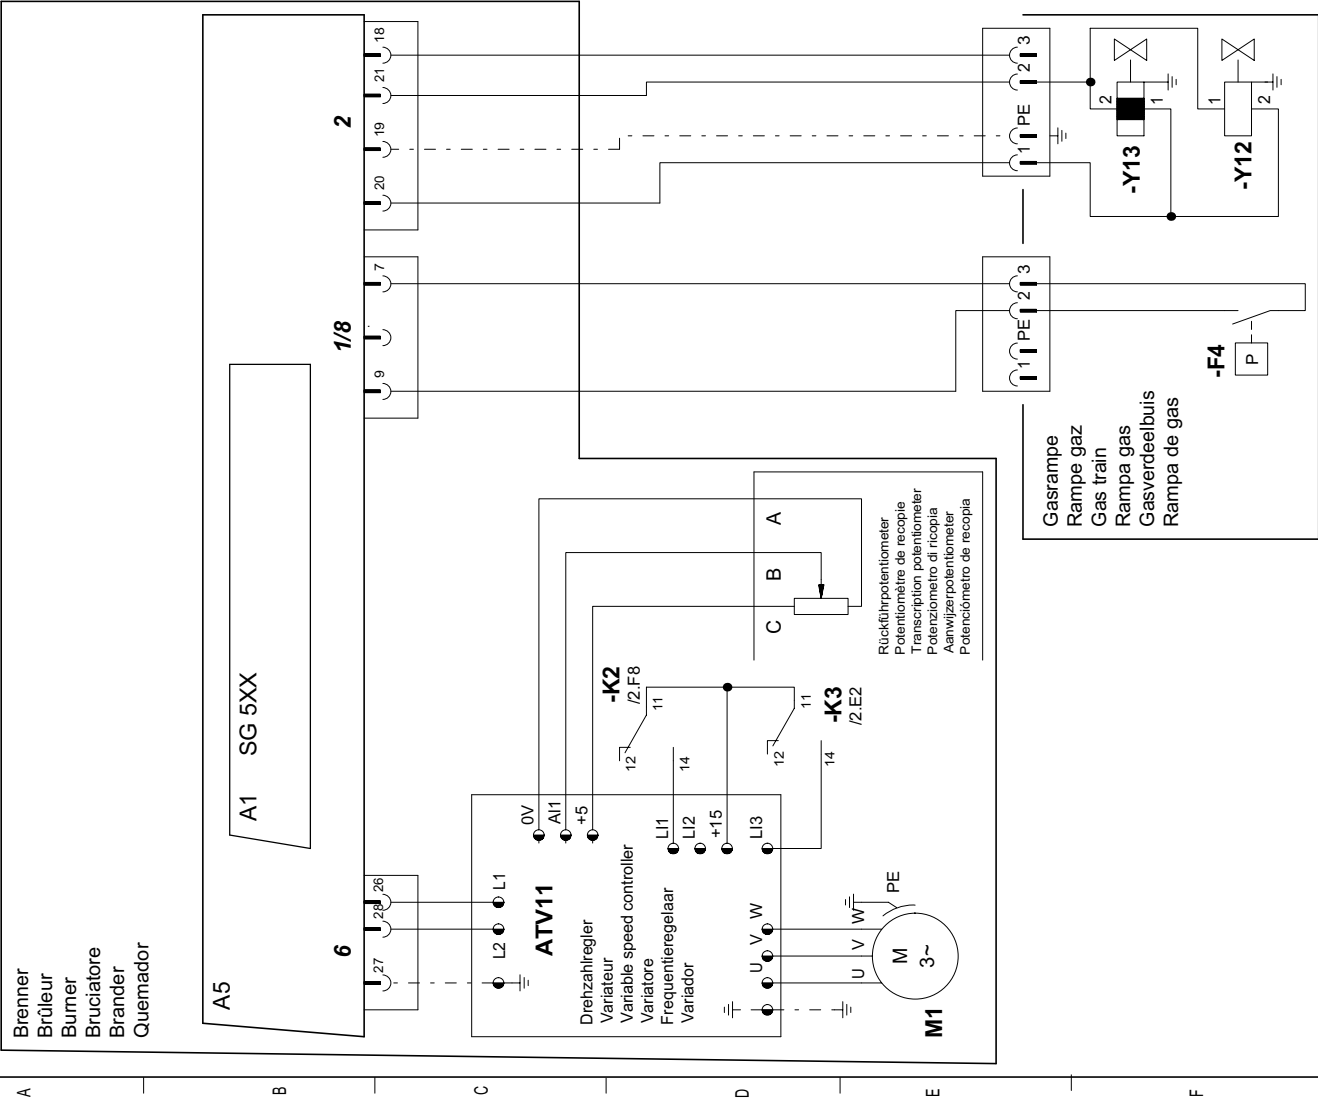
Brenner
Brûleur
Burner
Bruciatore
Brander
Quemador

A5

A1 SG 5XX

2
18
21
19
20

1/8
7
.
9

6
26
28
27

L1
L2
ATV11
Drehzahlregler
Variateur
Variable speed controller
Variatore
Frequentieregelaar
Variador

0V
AI1
+5
LI1
LI2
+15
LI3
U
V
W

-K2
/2.F8
11
12
14

-K3
/2.E2
11
12
14

A
B
C
Rückführpotentiometer
Potentiomètre de recopie
Transcription potentiometer
Potenziometro di ricopia
Aanwijzerpotentiometer
Potenciómetro de recopia

M
3~
U
V
W
PE
M1

3
2
PE
1

2
1
-Y13
1
2
-Y12

3
2
PE
1
P
-F4

Gasrampe
Rampe gaz
Gas train
Rampa gas
Gasverdeelbuis
Rampa de gas

A
B
C
D
E
F